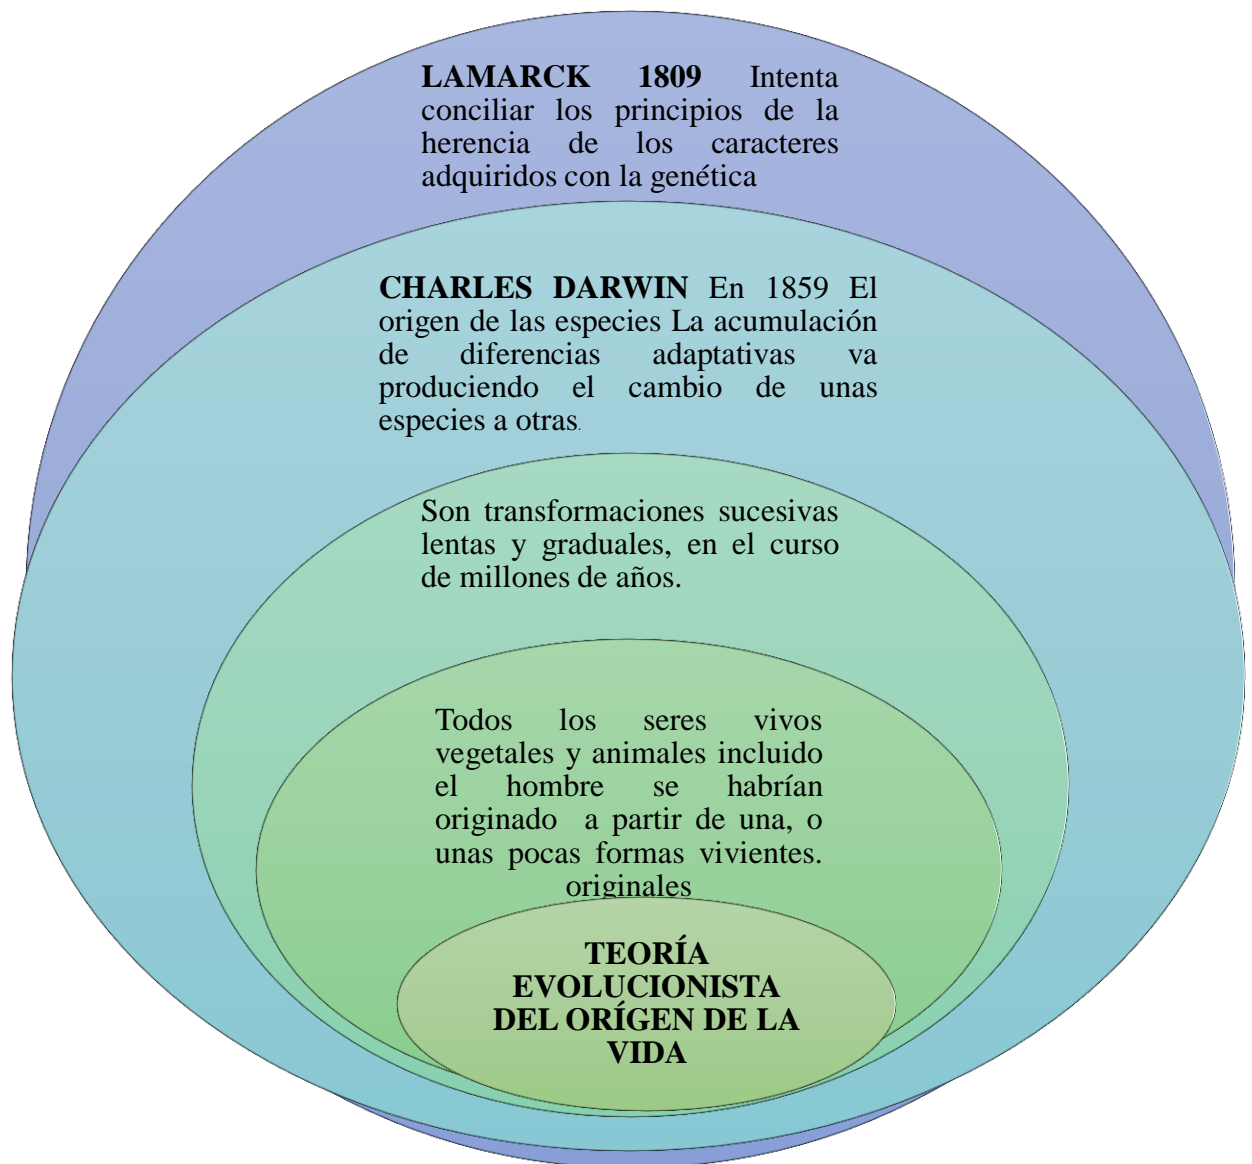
**LAMARCK 1809** Intenta conciliar los principios de la herencia de los caracteres adquiridos con la genética

**CHARLES DARWIN** En 1859 El origen de las especies La acumulación de diferencias adaptativas va produciendo el cambio de unas especies a otras.

Son transformaciones sucesivas lentas y graduales, en el curso de millones de años.

Todos los seres vivos vegetales y animales incluido el hombre se habrían originado a partir de una, o unas pocas formas vivientes. originales

**TEORÍA EVOLUCIONISTA DEL ORÍGEN DE LA VIDA**